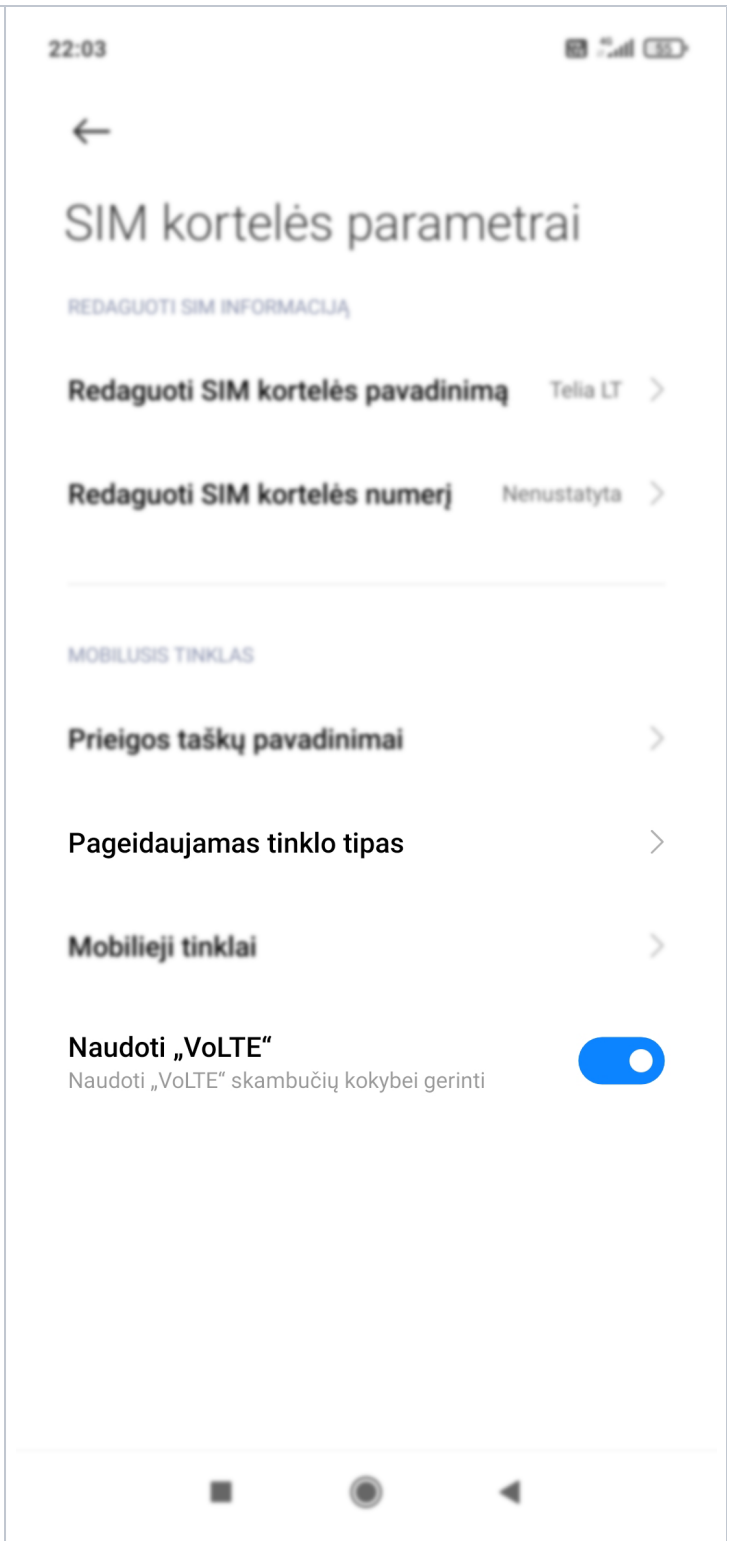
22:03

SIM kortelės parametrai

REDAGUOTI SIM INFORMACIJĄ

Redaguoti SIM kortelės pavadinimą Telia LT

Redaguoti SIM kortelės numerį Nenustatyta

MOBILUSIS TINKLAS

Prieigos taškų pavadinimai

Pageidaujamas tinklo tipas

Mobilieji tinklai

Naudoti „VoLTE“
Naudoti „VoLTE“ skambučių kokybei gerinti